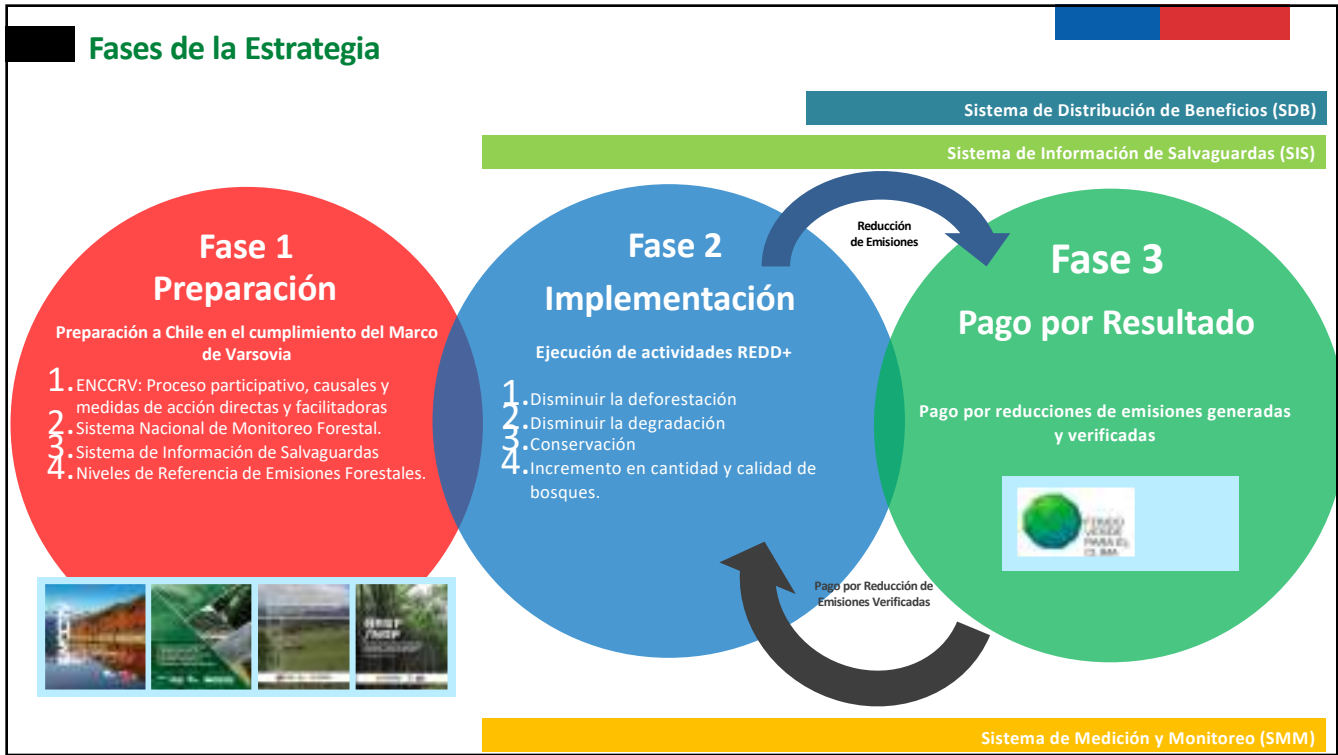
Fases de la Estrategia

Sistema de Distribución de Beneficios (SDB)

Sistema de Información de Salvaguardas (SIS)

Fase 1
Preparación

Preparación a Chile en el cumplimiento del Marco de Varsovia

1. ENCCRV: Proceso participativo, causales y medidas de acción directas y facilitadoras
2. Sistema Nacional de Monitoreo Forestal.
3. Sistema de Información de Salvaguardas
4. Niveles de Referencia de Emisiones Forestales.

Fase 2
Implementación

Ejecución de actividades REDD+

1. Disminuir la deforestación
2. Disminuir la degradación
3. Conservación
4. Incremento en cantidad y calidad de bosques.

Reducción de Emisiones

Fase 3
Pago por Resultado

Pago por reducciones de emisiones generadas y verificadas

FONDO VERDE PARA EL CLIMA

Pago por Reducción de Emisiones Verificadas

Sistema de Medición y Monitoreo (SMM)